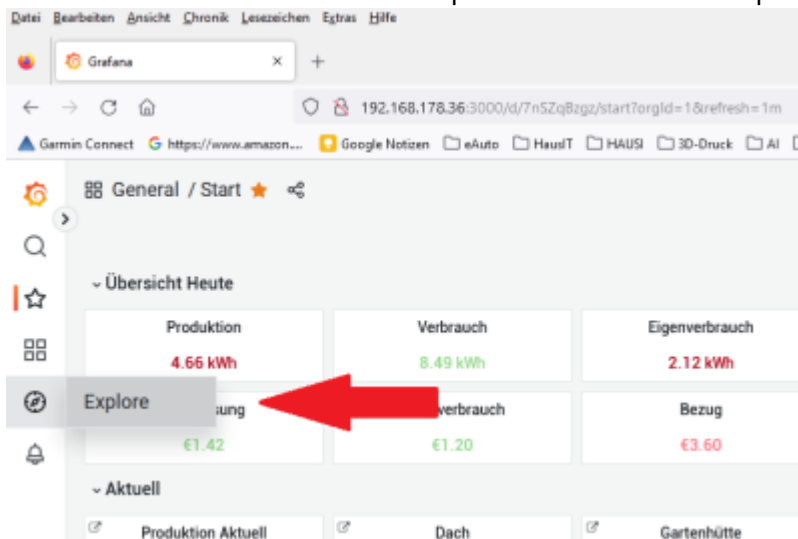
Datei Bearbeiten Ansicht Chronik Lesezeichen Extras Hilfe

Grafana ×  +

← → C ⌂  192.168.178.36:3000/d/7nSZqBzgz/start?orgId=1&refresh=1m

Garmin Connect  https://www.amazon....  Google Notizen  eAuto  HausIT  HAUSI  3D-Druck  AI

General / Start

Übersicht Heute

| Produktion | Verbrauch | Eigenverbrauch |
|---|---|---|
| 4.66 kWh | 8.49 kWh | 2.12 kWh |
| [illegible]sung | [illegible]verbrauch | Bezug |
| €1.42 | €1.20 | €3.60 |

Explore

Aktuell

Produktion Aktuell  Dach  Gartenhütte